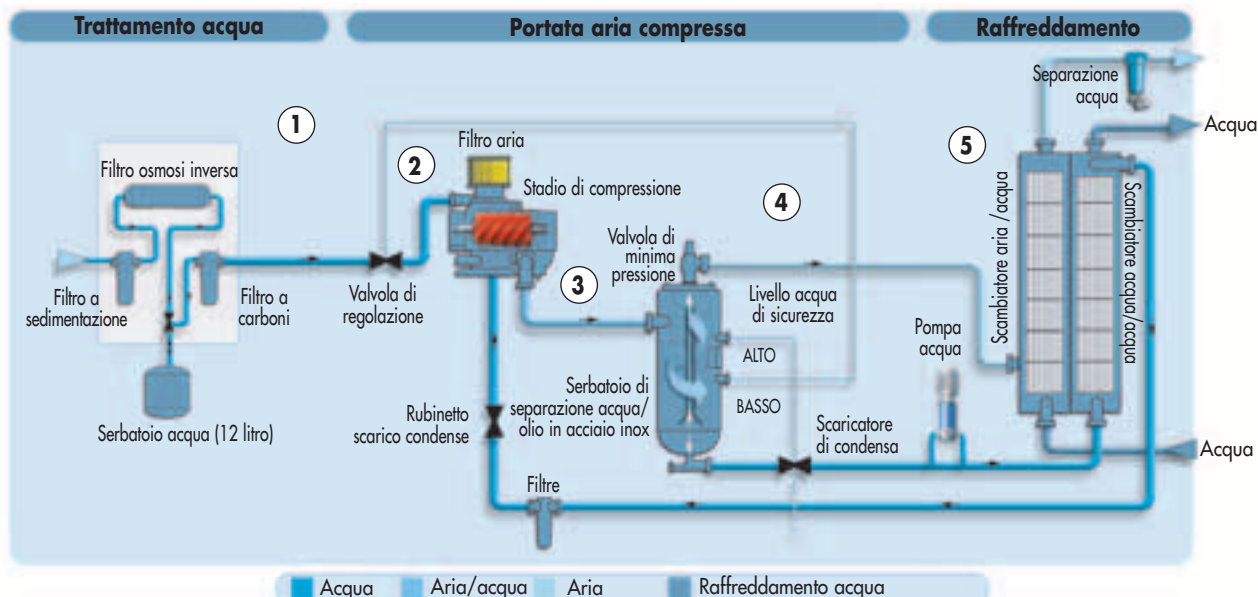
Trattamento acqua

Portata aria compressa

Raffreddamento

1

2

3

4

5

Filtro osmosi inversa

Filtro a sedimentazione

Filtro a carboni

Serbatoio acqua (12 litro)

Valvola di regolazione

Filtro aria

Stadio di compressione

Valvola di minima pressione

Livello acqua di sicurezza

ALTO

BASSO

Serbatoio di separazione acqua/olio in acciaio inox

Rubinetto scarico condense

Filtre

Scaricatore di condensa

Pompa acqua

Separazione acqua

Acqua

Scambiatore aria /acqua

Scambiatore acqua/acqua

Acqua

Acqua

Aria/acqua

Aria

Raffreddamento acqua